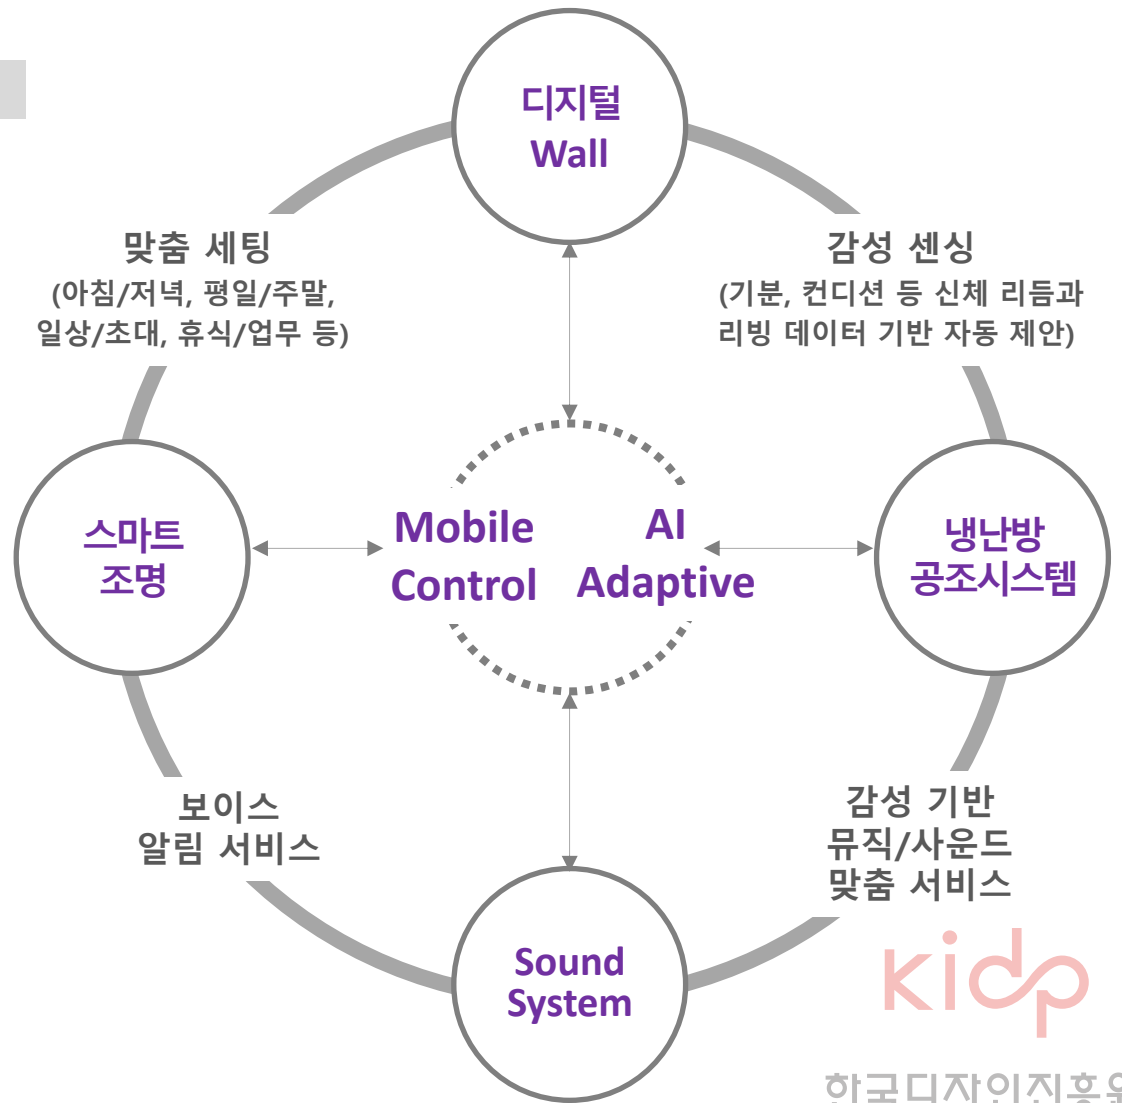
디지털
Wall

맞춤 세팅
(아침/저녁, 평일/주말, 일상/초대, 휴식/업무 등)

감성 센싱
(기분, 컨디션 등 신체 리듬과 리빙 데이터 기반 자동 제안)

스마트
조명

Mobile
Control

AI
Adaptive

냉난방
공조시스템

보이스
알림 서비스

감성 기반
뮤직/사운드
맞춤 서비스

Sound
System

kidp
한국디자인진흥원